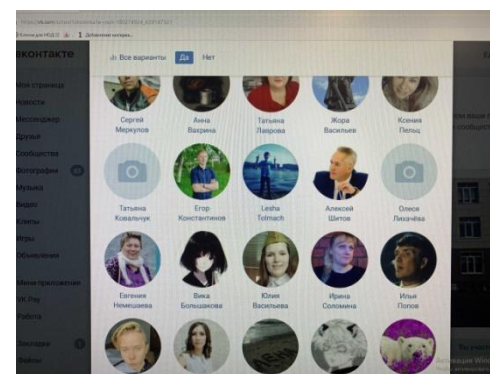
вконтакте

Моя страница
Новости
Мессенджер
Друзья
Сообщества
Фотографии
Музыка
Видео
Клипы
Игры
Объявления
Мини-приложения
VK Pay
Работа
Закладки
Файлы

Все варианты Да Нет

Сергей Меркулов
Анна Вахрина
Татьяна Лаврова
Жора Васильев
Ксения Пельц

Татьяна Ковальчук
Егор Константинов
Lesha Tolmach
Алексей Шитов
Олеся Лихачёва

Евгения Немешаева
Вика Большакова
Юлия Васильева
Ирина Соломина
Илья Попов